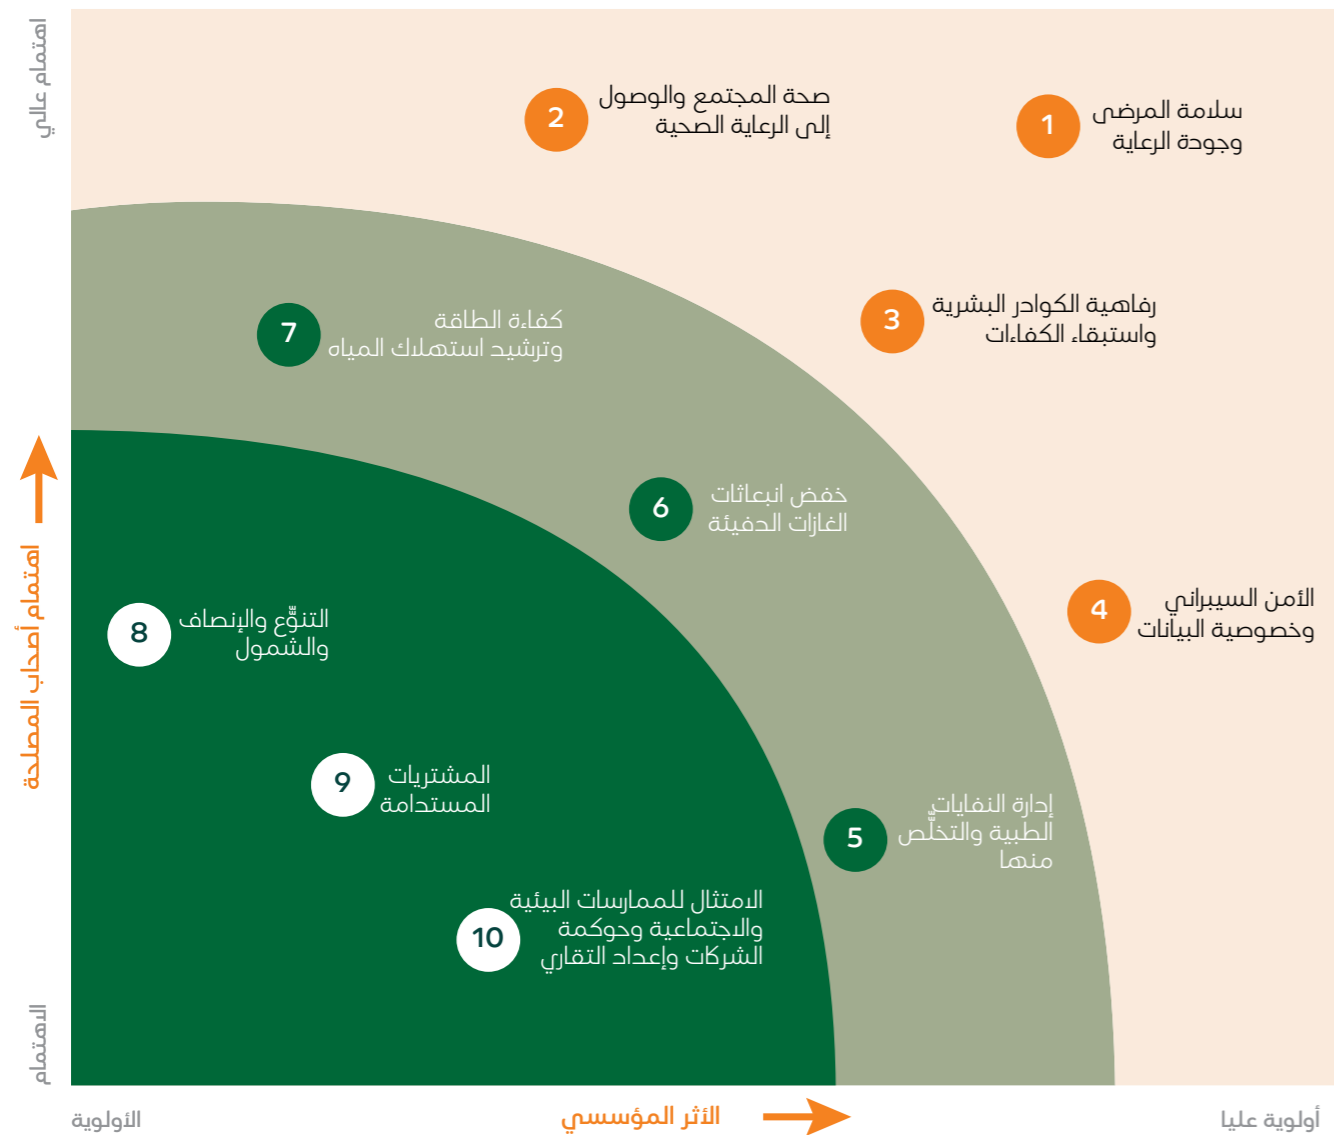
اهتمام عالي

2
صحة المجتمع والوصول إلى الرعاية الصحية

1
سلامة المرضى وجودة الرعاية

7
كفاءة الطاقة وترشيد استهلاك المياه

3
رفاهية الكوادر البشرية واستبقاء الكفاءات

6
خفض انبعاثات الغازات الدفيئة

اهتمام أصحاب المصلحة

8
التنوّع والإنصاف والشمول

4
الأمن السيبراني وخصوصية البيانات

9
المشتريات المستدامة

5
إدارة النفايات الطبية والتخلّص منها

10
الامتثال للممارسات البيئية والاجتماعية وحوكمة الشركات وإعداد التقارير

الاهتمام

الأولوية

الأثر المؤسسي

أولوية عليا